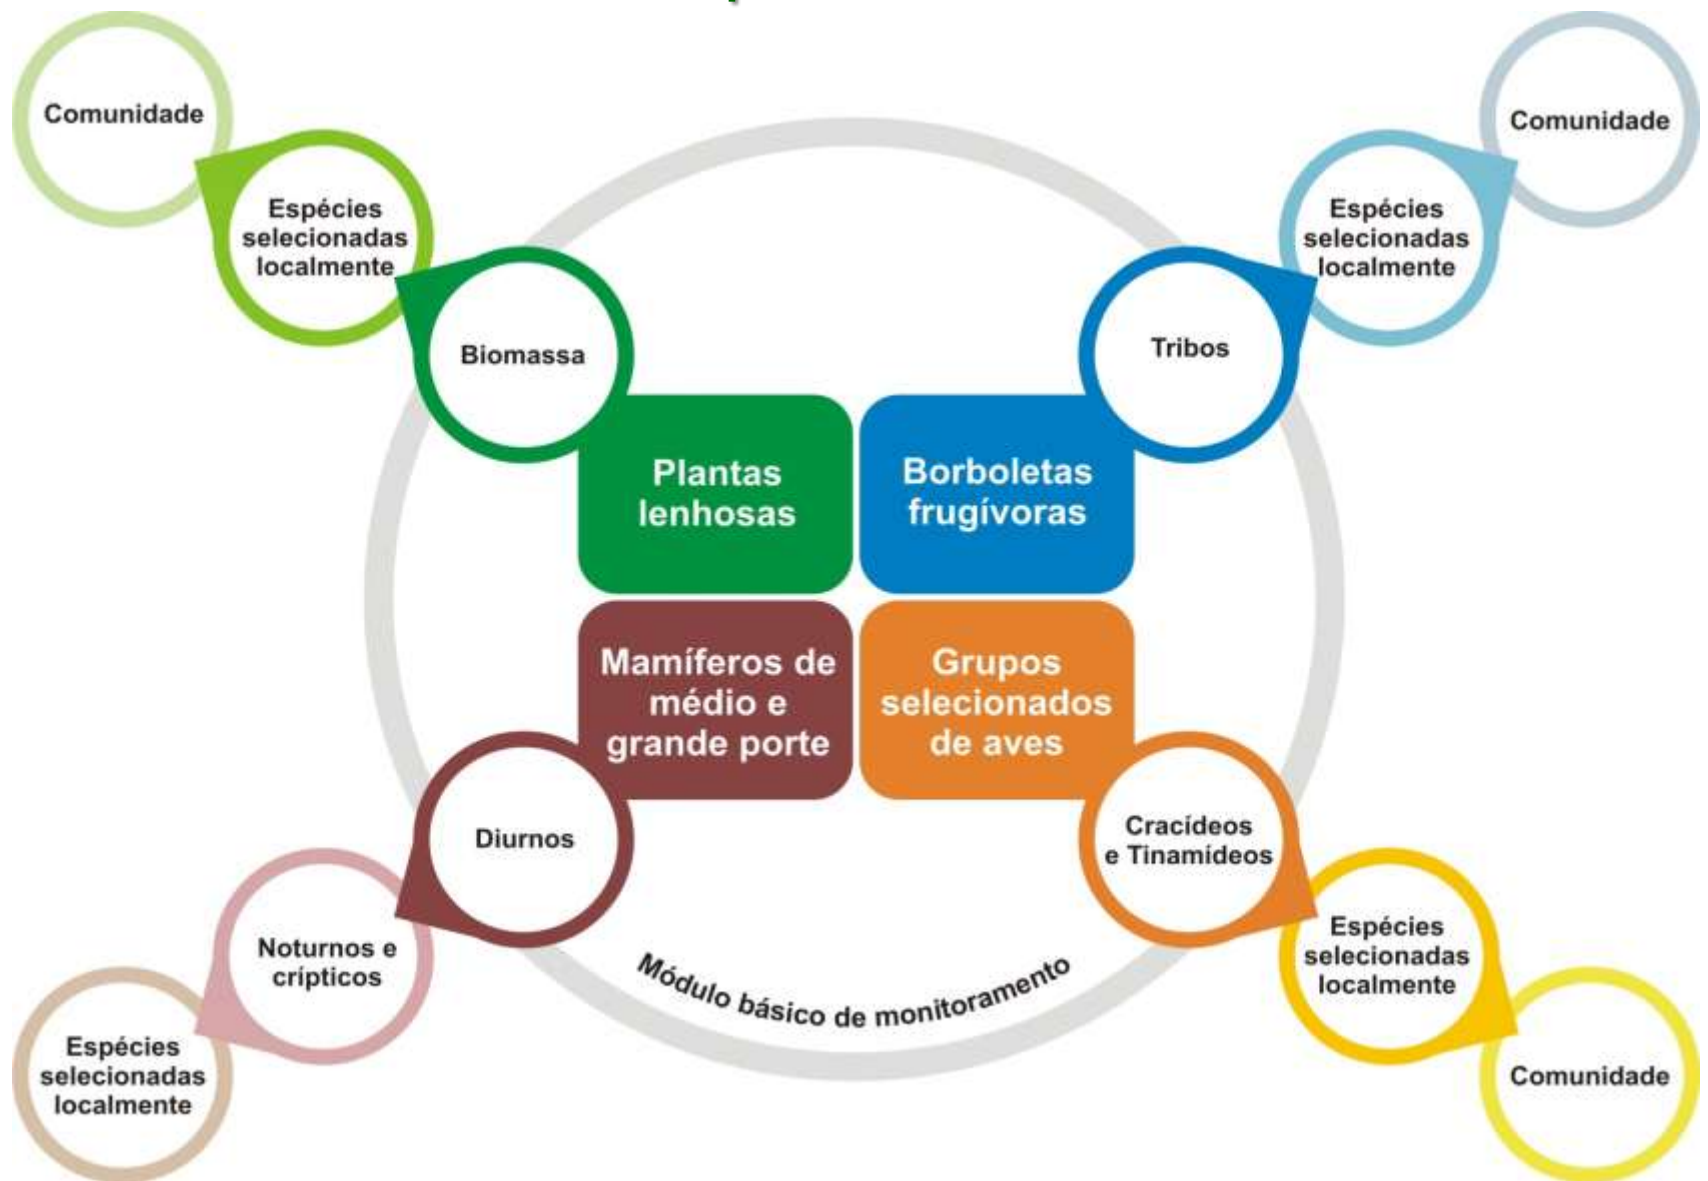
Comunidade

Espécies selecionadas localmente

Biomassa

Comunidade

Espécies selecionadas localmente

Tribos

Plantas lenhosas

Borboletas frugívoras

Mamíferos de médio e grande porte

Grupos selecionados de aves

Diurnos

Cracídeos e Tinamídeos

Noturnos e crípticos

Espécies selecionadas localmente

Módulo básico de monitoramento

Espécies selecionadas localmente

Comunidade